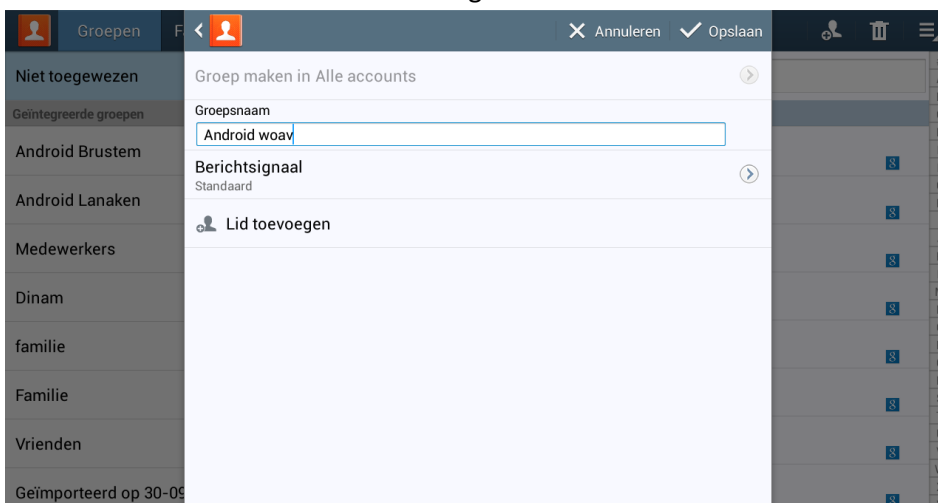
Groepen F

Niet toegewezen

Geïntegreerde groepen

Android Brustem

Android Lanaken

Medewerkers

Dinam

familie

Familie

Vrienden

Geïmporteerd op 30-09

Annuleren Opslaan

Groep maken in Alle accounts

Groepsnaam

Android woav

Berichtsignaal
Standaard

Lid toevoegen